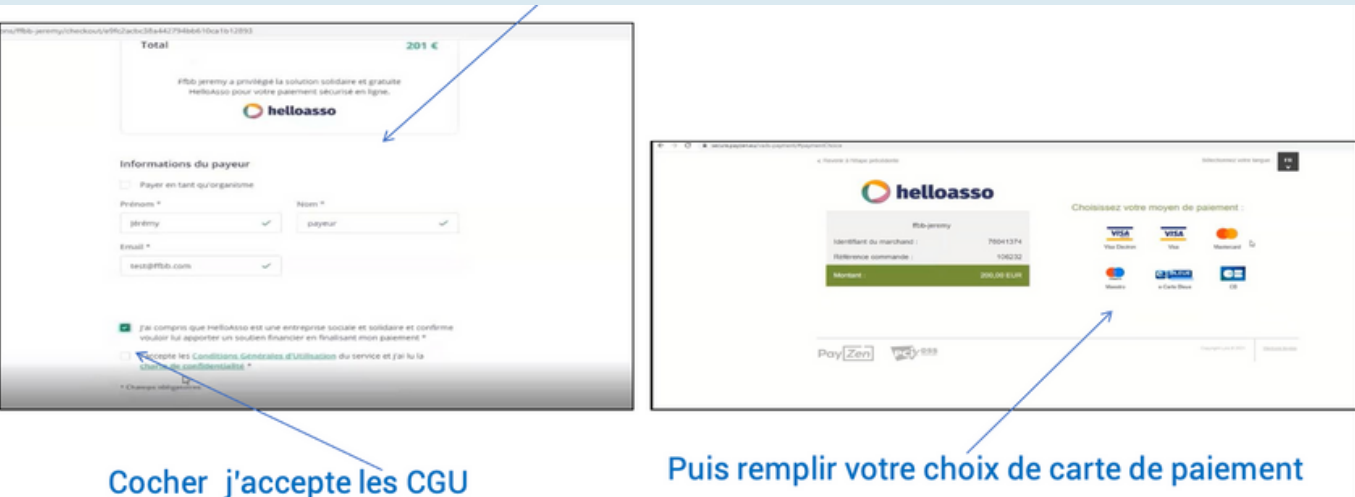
ons/ffbb-jeremy/checkout/e9fb2acbc38a442794bb610ca1b12893

Total

201 €

Ffbb jeremy a privilégié la solution solidaire et gratuite HelloAsso pour votre paiement sécurisé en ligne.

helloasso

Informations du payeur

Payer en tant qu'organisme

Prénom *

Jérémy

Nom *

payeur

Email *

test@ffbb.com

J'ai compris que HelloAsso est une entreprise sociale et solidaire et confirme vouloir lui apporter un soutien financier en finalisant mon paiement *

J'accepte les Conditions Générales d'Utilisation du service et j'ai lu la charte de confidentialité *

* Champs obligatoires

Cocher j'accepte les CGU

< Revenir à l'étape précédente

Sélectionnez votre langue

FR

helloasso

ffbb-jeremy

Identifiant du marchand : 76041374

Référence commande : 106232

Montant 200,00 EUR

Choisissez votre moyen de paiement :

VISA
Visa Electron

VISA
Visa

Mastercard

Maestro

e-Carte Bleue

CB

PayZen

Puis remplir votre choix de carte de paiement